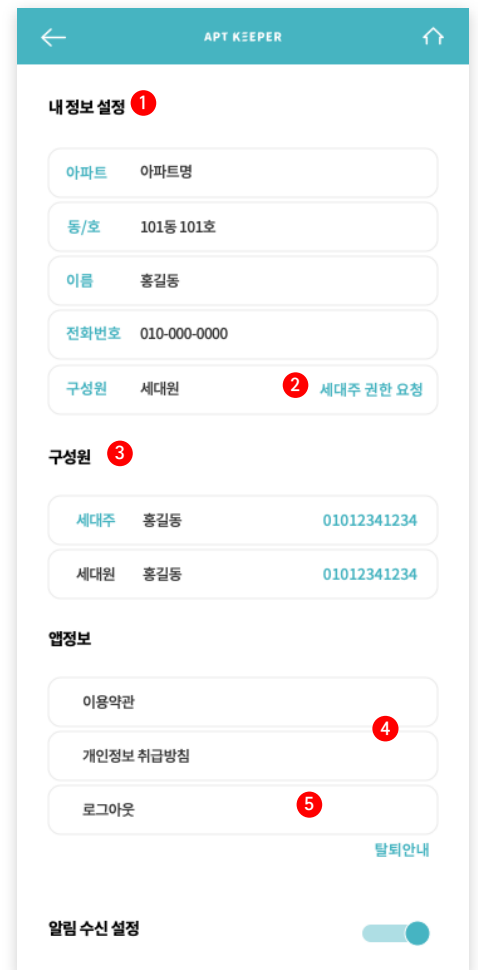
APT KEEPER

내 정보 설정 1

아파트 아파트명

동/호 101동 101호

이름 홍길동

전화번호 010-000-0000

구성원 세대원 2 세대주 권한 요청

구성원 3

세대주 홍길동 01012341234

세대원 홍길동 01012341234

앱정보

이용약관 4

개인정보 취급방침

로그아웃 5

탈퇴안내

알림 수신 설정